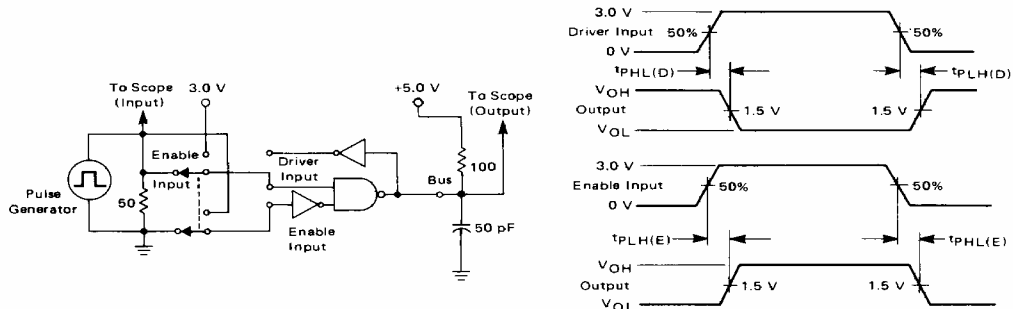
To Scope (Input)

3.0 V

+5.0 V

To Scope (Output)

Enable

Driver Input

Input

Pulse Generator

50

Bus

100

Enable Input

50 pF

3.0 V

Driver Input

50%

50%

0 V

$t_{PHL(D)}$

$t_{PLH(D)}$

$V_{OH}$

Output

1.5 V

1.5 V

$V_{OL}$

3.0 V

Enable Input

50%

50%

0 V

$t_{PLH(E)}$

$t_{PHL(E)}$

$V_{OH}$

Output

1.5 V

1.5 V

$V_{OL}$